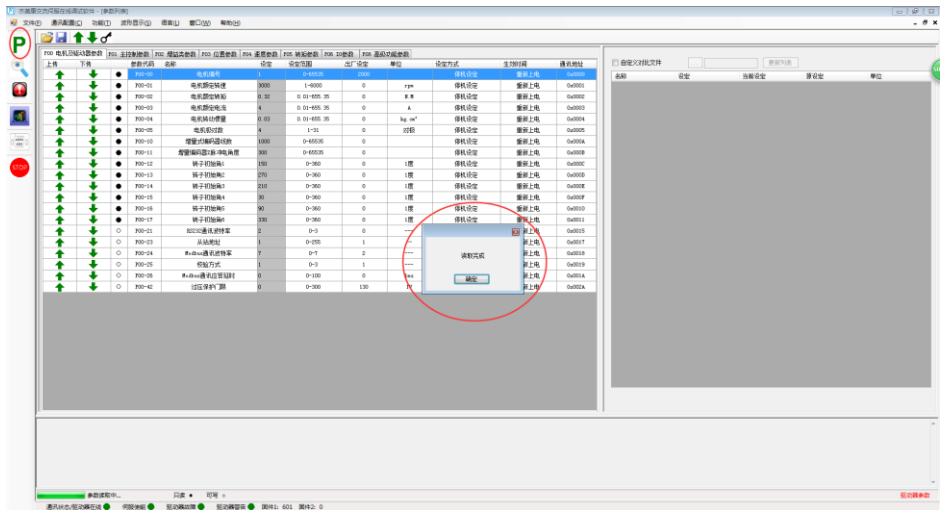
杰美康交流伺服在线调试软件 - [参数列表]

文件(F) 通讯配置(C) 功能(T) 波形显示(O) 语言(L) 窗口(W) 帮助(H)

P00 电机及驱动器参数 | P01 主控制参数 | P02 增益类参数 | P03 位置参数 | P04 速度参数 | P05 转矩参数 | P06 IO参数 | P08 高级功能参数

| 上传 | 下传 | | 参数代码 | 名称 | 设定 | 设定范围 | 出厂设定 | 单位 | 设定方式 | 生效时间 | 通讯地址 |
|---|---|---|---|---|---|---|---|---|---|---|---|
| | | ● | P00-00 | 电机编号 | 1 | 0-65535 | 2000 | | 停机设定 | 重新上电 | 0x0000 |
| | | ● | P00-01 | 电机额定转速 | 3000 | 1-6000 | 0 | rpm | 停机设定 | 重新上电 | 0x0001 |
| | | ● | P00-02 | 电机额定转矩 | 0.32 | 0.01-655.35 | 0 | N.M | 停机设定 | 重新上电 | 0x0002 |
| | | ● | P00-03 | 电机额定电流 | 4 | 0.01-655.35 | 0 | A | 停机设定 | 重新上电 | 0x0003 |
| | | ● | P00-04 | 电机转动惯量 | 0.03 | 0.01-655.35 | 0 | kg.cm² | 停机设定 | 重新上电 | 0x0004 |
| | | ● | P00-05 | 电机极对数 | 4 | 1-31 | 0 | 对极 | 停机设定 | 重新上电 | 0x0005 |
| | | ● | P00-10 | 增量式编码器线数 | 1000 | 0-65535 | 0 | | 停机设定 | 重新上电 | 0x000A |
| | | ● | P00-11 | 增量编码器Z脉冲电角度 | 300 | 0-65535 | 0 | | 停机设定 | 重新上电 | 0x000B |
| | | ● | P00-12 | 转子初始角1 | 150 | 0-360 | 0 | 1度 | 停机设定 | 重新上电 | 0x000C |
| | | ● | P00-13 | 转子初始角2 | 270 | 0-360 | 0 | 1度 | 停机设定 | 重新上电 | 0x000D |
| | | ● | P00-14 | 转子初始角3 | 210 | 0-360 | 0 | 1度 | 停机设定 | 重新上电 | 0x000E |
| | | ● | P00-15 | 转子初始角4 | 30 | 0-360 | 0 | 1度 | 停机设定 | 重新上电 | 0x000F |
| | | ● | P00-16 | 转子初始角5 | 90 | 0-360 | 0 | 1度 | 停机设定 | 重新上电 | 0x0010 |
| | | ● | P00-17 | 转子初始角6 | 330 | 0-360 | 0 | 1度 | 停机设定 | 重新上电 | 0x0011 |
| | | ○ | P00-21 | RS232通讯波特率 | 2 | 0-3 | 0 | --- | | 上电 | 0x0015 |
| | | ○ | P00-23 | 从站地址 | 1 | 0-255 | 1 | -- | | 上电 | 0x0017 |
| | | ○ | P00-24 | Modbus通讯波特率 | 7 | 0-7 | 2 | --- | | 上电 | 0x0018 |
| | | ○ | P00-25 | 校验方式 | 1 | 0-3 | 1 | --- | | 上电 | 0x0019 |
| | | ○ | P00-26 | Modbus通讯应答延时 | 0 | 0-100 | 0 | ms | | 上电 | 0x001A |
| | | ○ | P00-42 | 过压保护门限 | 0 | 0-300 | 130 | V | | 上电 | 0x002A |

读取完成
确定

自定义对比文件 | 参数列表
名称 | 设定 | 当前设定 | 原设定 | 单位

参数读取中... | 只读 ● | 可写 ○
通讯状态/驱动器在线 | 伺服使能 | 驱动器故障 | 驱动器警告 | 固件1: 601 固件2: 0
驱动器参数